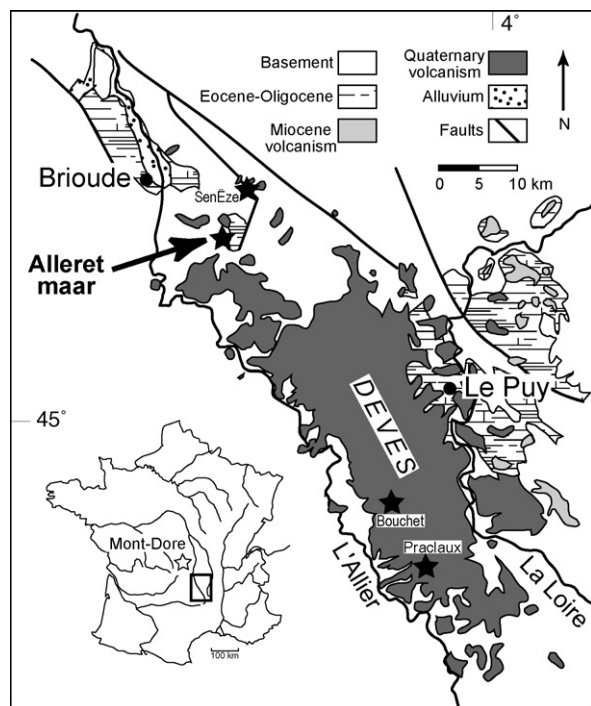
4°

Basement

Eocene-Oligocene

Miocene volcanism

Quaternary volcanism

Alluvium

Faults

N

0 5 10 km

Brioude

SenËze

Alleret maar

45°

DEVES

Le Puy

Mont-Dore

Bouchet

Praclaux

L'Allier

La Loire

100 km